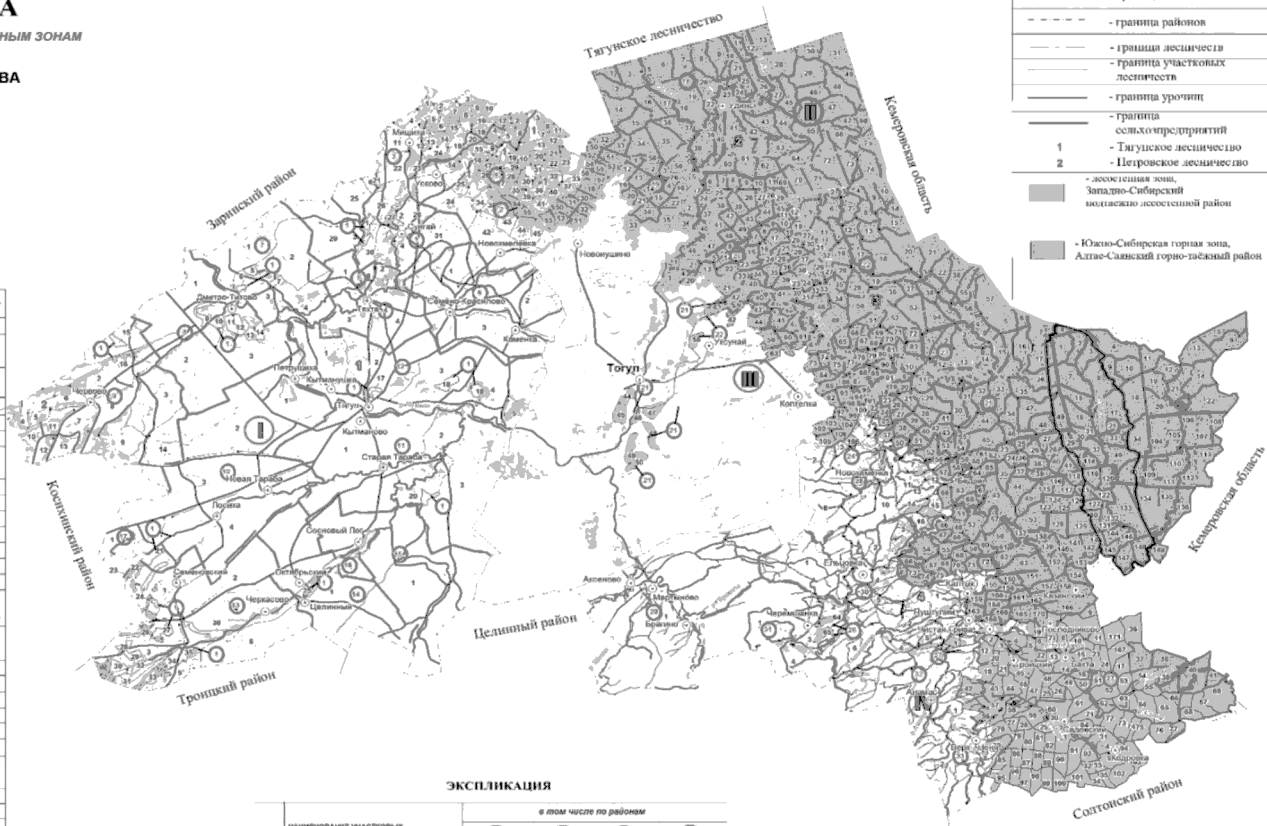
А
НЫМ ЗОНАМ
ВА

- граница районов
- граница лесничеств
- граница участковых лесничеств
- граница урочищ
- граница сельхозпредприятий
1 - Тягунское лесничество
2 - Петровское лесничество
- лесостепная зона, Западно-Сибирский подтаежно лесостепной район
- Южно-Сибирская горная зона, Алтае-Саянский горно-таёжный район

Тягунское лесничество
Кемеровская область
Заринский район
Косихинский район
Троицкий район
Целинный район
Кемеровская область
Солтонский район

Дмитро-Титово
Мишиха
Новокишвнно
Новомихайловка
Семено-Красилово
Петрушиха
Кытманово
Тягун
Тогул
Кытманово
Новая Тараба
Старая Тараба
Сосновый Лог
Октябрьский
Черкасово
Целинный
Лосиха
Семеновский
Усково
Каменка
Уксунай
Коптелка
Новоалтайск
Ельцовка
Пуштулим
Черемшанка
Арсенево
Мартыново
Брагино
Верх-Ненинка
Кедровка

I
II
III

ЭКСПЛИКАЦИЯ
в том числе по районам